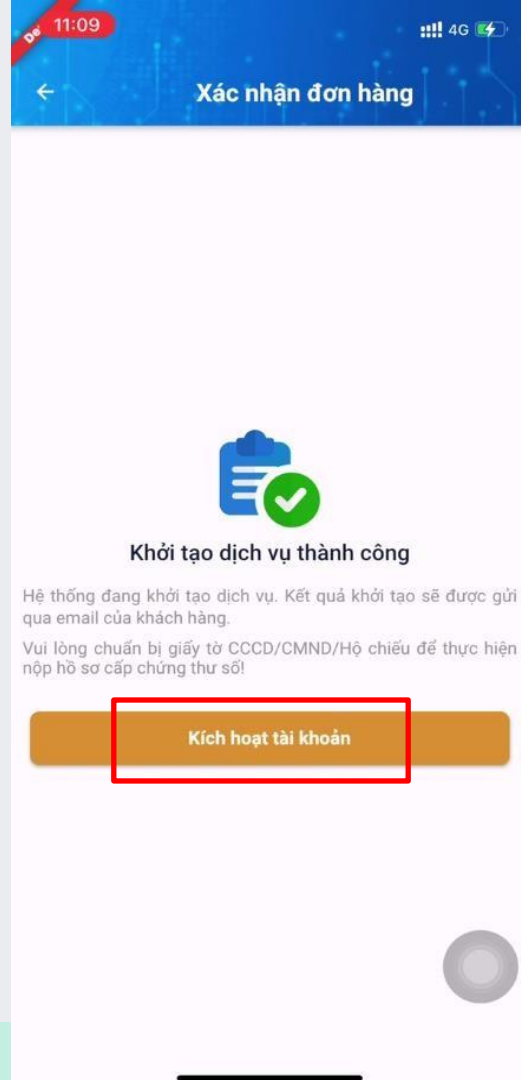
Dev 11:09

4G

Xác nhận đơn hàng

Khởi tạo dịch vụ thành công

Hệ thống đang khởi tạo dịch vụ. Kết quả khởi tạo sẽ được gửi qua email của khách hàng.

Vui lòng chuẩn bị giấy tờ CCCD/CMND/Hộ chiếu để thực hiện nộp hồ sơ cấp chứng thư số!

Kích hoạt tài khoản